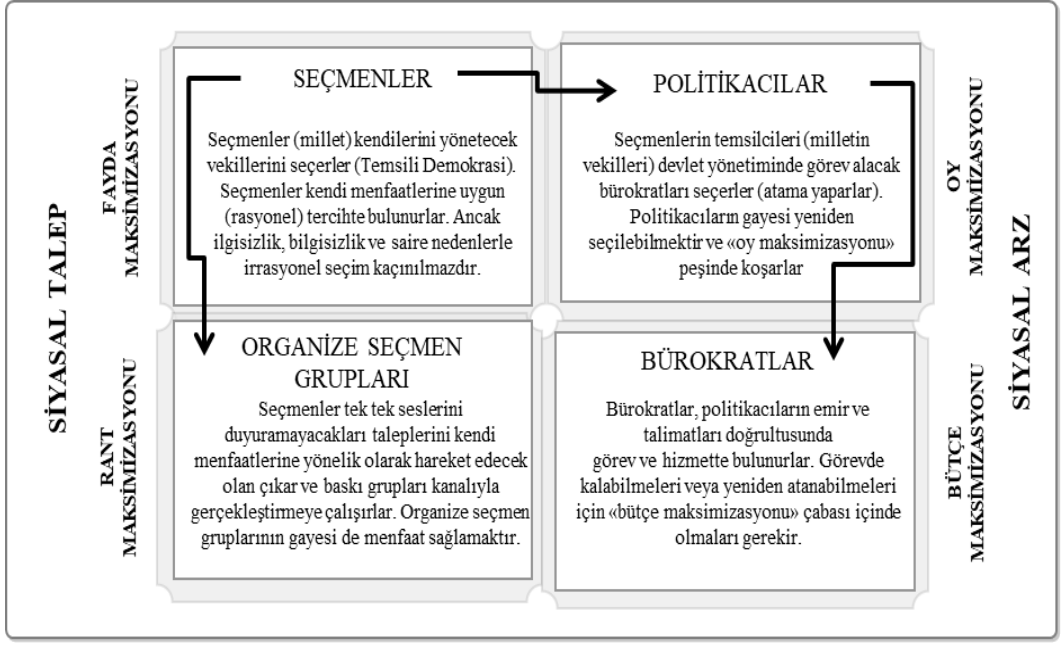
SİYASAL TALEP

FAYDA MAKSİMİZASYONU

SEÇMENLER

Seçmenler (millet) kendilerini yönetecek vekillerini seçerler (Temsili Demokrasi). Seçmenler kendi menfaatlerine uygun (rasyonel) tercihte bulunurlar. Ancak ilgisizlik, bilgisizlik ve saire nedenlerle irrasyonel seçim kaçınılmazdır.

POLİTİKACILAR

Seçmenlerin temsilcileri (milletin vekilleri) devlet yönetiminde görev alacak bürokratları seçerler (atama yaparlar). Politikacıların gayesi yeniden seçilebilmektir ve «oy maksimizasyonu» peşinde koşarlar

OY MAKSİMİZASYONU

SİYASAL ARZ

RANT MAKSİMİZASYONU

ORGANİZE SEÇMEN GRUPLARI

Seçmenler tek tek seslerini duyuramayacakları taleplerini kendi menfaatlerine yönelik olarak hareket edecek olan çıkar ve baskı grupları kanalıyla gerçekleştirmeye çalışırlar. Organize seçmen gruplarının gayesi de menfaat sağlamaktır.

BÜROKRATLAR

Bürokratlar, politikacıların emir ve talimatları doğrultusunda görev ve hizmette bulunurlar. Görevde kalabilmeleri veya yeniden atanabilmeleri için «bütçe maksimizasyonu» çabası içinde olmaları gerekir.

BÜTÇE MAKSİMİZASYONU